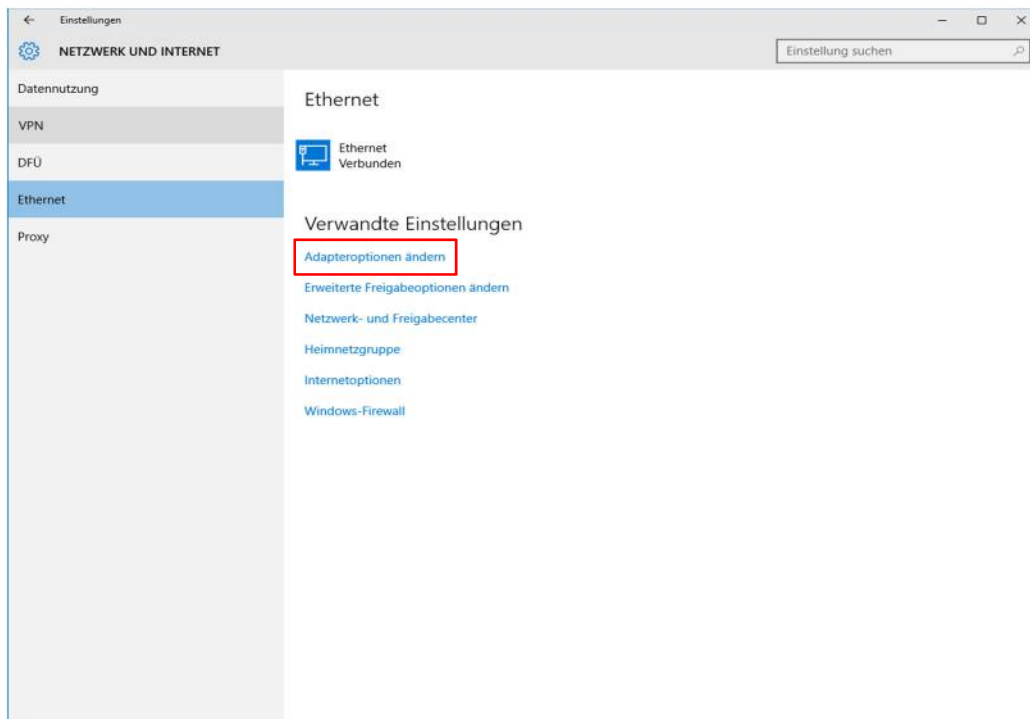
Einstellungen

NETZWERK UND INTERNET

Einstellung suchen

Datennutzung

VPN

DFÜ

Ethernet

Proxy

Ethernet

Ethernet
Verbunden

Verwandte Einstellungen

Adapteroptionen ändern

Erweiterte Freigabeoptionen ändern

Netzwerk- und Freigabecenter

Heimnetzgruppe

Internetoptionen

Windows-Firewall